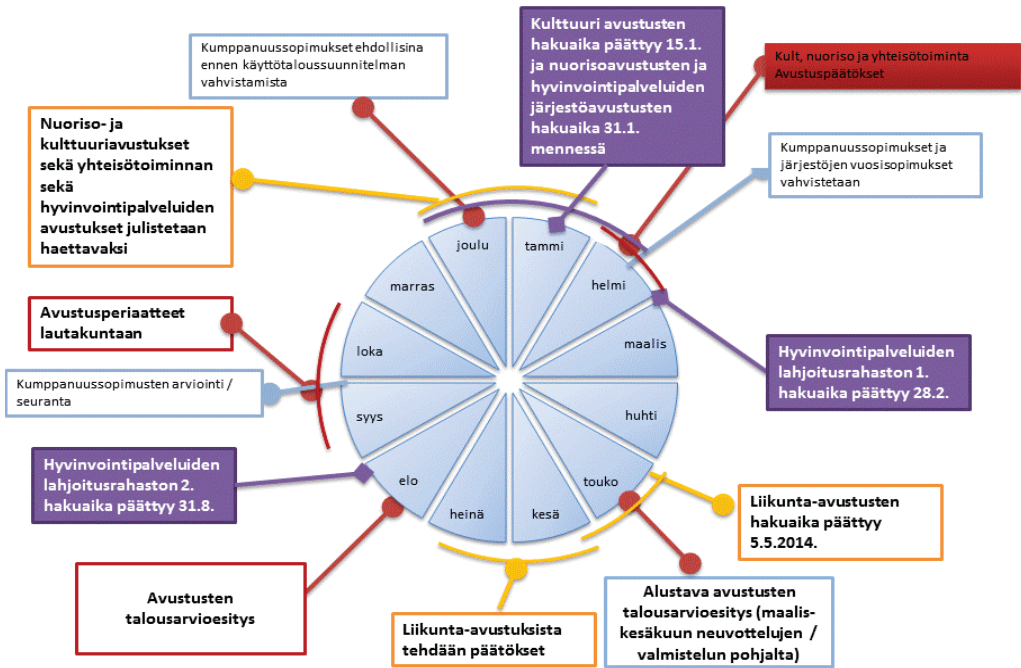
Kumppanuussopimukset ehdollisina ennen käyttötaloussuunnitelman vahvistamista

Kulttuuri avustusten hakuaika päättyy 15.1. ja nuorisoavustusten ja hyvinvointipalveluiden järjestöavustusten hakuaika 31.1. mennessä

Kult, nuoriso ja yhteisötoiminta Avustuspäätökset

Nuoriso- ja kulttuuriavustukset sekä yhteisötoiminnan sekä hyvinvointipalveluiden avustukset julistetaan haettavaksi

Kumppanuussopimukset ja järjestöjen vuosisopimukset vahvistetaan

joulu

tammi

marras

helmi

loka

maalis

syys

huhti

elo

touko

heinä

kesä

Avustusperiaatteet lautakuntaan

Kumppanuussopimusten arviointi / seuranta

Hyvinvointipalveluiden lahjoitusrahaston 1. hakuaika päättyy 28.2.

Hyvinvointipalveluiden lahjoitusrahaston 2. hakuaika päättyy 31.8.

Liikunta-avustusten hakuaika päättyy 5.5.2014.

Avustusten talousarvioesitys

Liikunta-avustuksista tehdään päätökset

Alustava avustusten talousarvioesitys (maalis-kesäkuun neuvottelujen / valmistelun pohjalta)